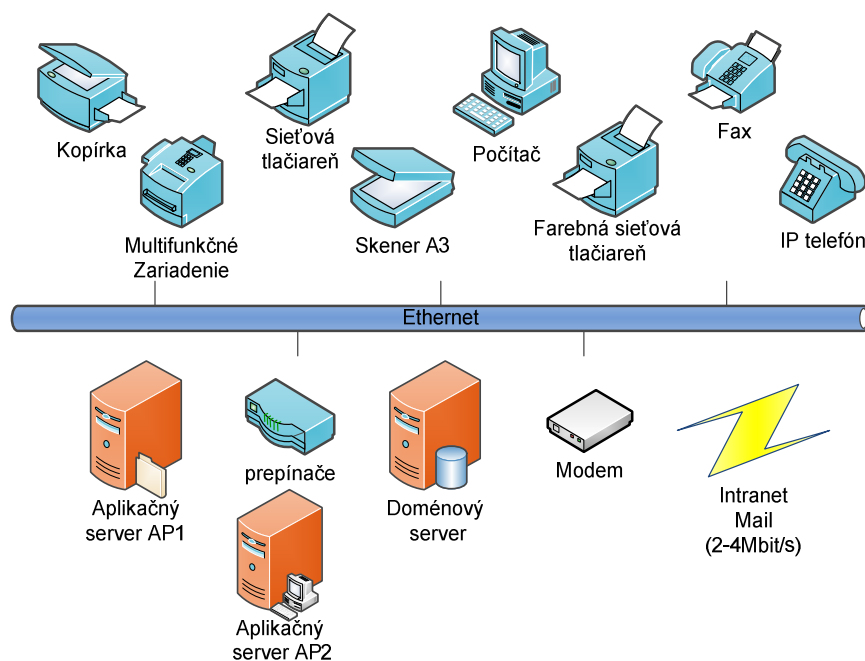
Kopírka

Multifunkčné Zariadenie

Sieťová tlačiareň

Skener A3

Počítač

Farebná sieťová tlačiareň

Fax

IP telefón

Ethernet

Aplikačný server AP1

prepínače

Aplikačný server AP2

Doménový server

Modem

Intranet Mail (2-4Mbit/s)